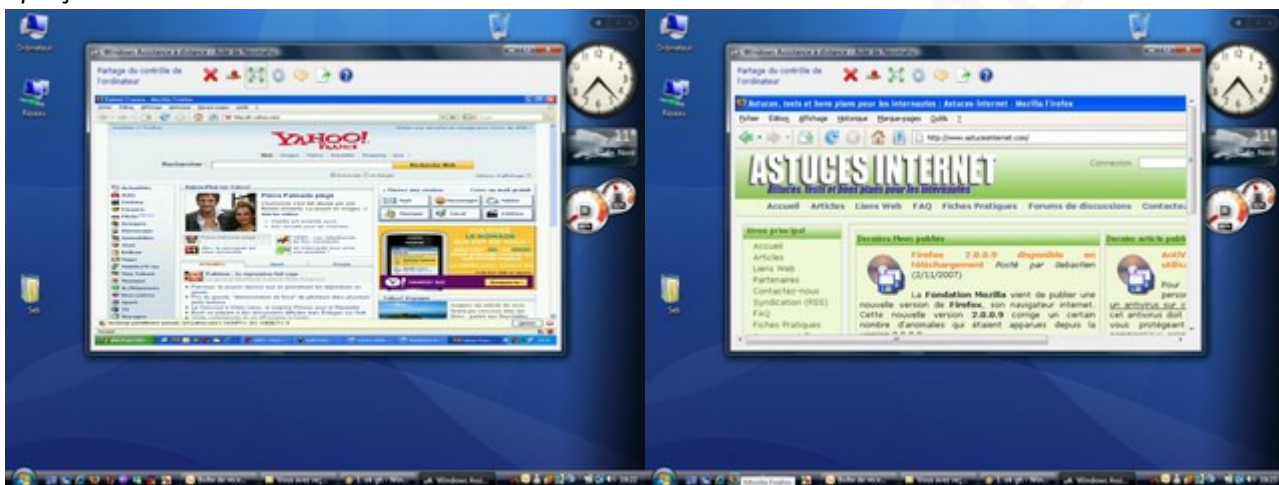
Ordinateur

Réseau

Seb

Windows Assistance à distance

Partage du contrôle de l'ordinateur

YAHOO! FRANCE

Rechercher :

Recherche Web

Pierre Palmade piégé

Ordinateur

Réseau

Seb

Windows Assistance à distance

Partage du contrôle de l'ordinateur

Astuces, tests et bons plans pour les internautes : Astuces Internet - Mozilla Firefox

Fichier Édition Affichage Historique Marque-pages Outils ?

http://www.astucesinternet.com/

ASTUCES INTERNET

Astuces, tests et bons plans pour les internautes

Connexion

Accueil Articles Liens Web FAQ Fiches Pratiques Forums de discussions Contactez

Menu principal

Accueil
Articles
Liens Web
Partenaires
Contactez-nous
Syndication (RSS)
FAQ
Fiches Pratiques

Dernières News publiées

Firefox 2.0.0.9 disponible en téléchargement Posté par Sebastien (2/11/2007)

La Fondation Mozilla vient de publier une nouvelle version de Firefox, son navigateur internet. Cette nouvelle version 2.0.0.9 corrige un certain nombre d'anomalies qui étaient apparues depuis la

Dernier article publié

AntiV utilisa

Pour persor un antivirus sur c cet antivirus doit vous protégeant

Mozilla Firefox

Windows Assi...